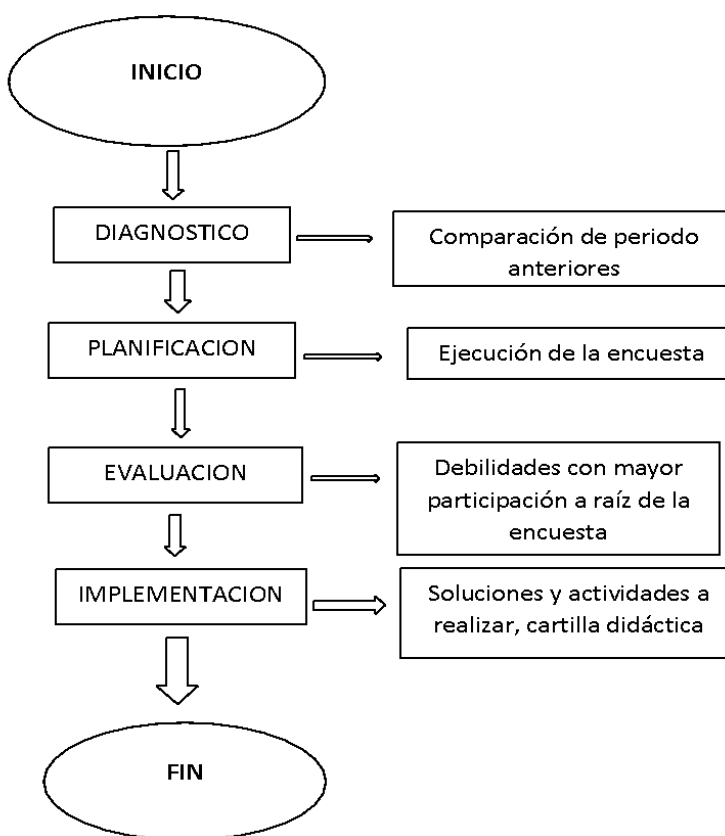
INICIO

DIAGNOSTICO

Comparación de periodo anteriores

PLANIFICACION

Ejecución de la encuesta

EVALUACION

Debilidades con mayor participación a raíz de la encuesta

IMPLEMENTACION

Soluciones y actividades a realizar, cartilla didáctica

FIN